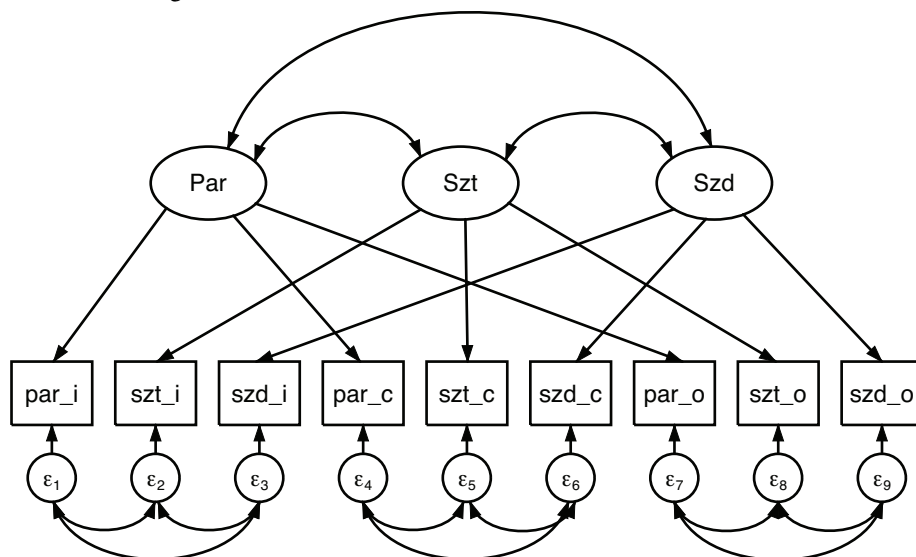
Par
Szt
Szd

par_i
szt_i
szd_i
par_c
szt_c
szd_c
par_o
szt_o
szd_o

$\varepsilon_1$
$\varepsilon_2$
$\varepsilon_3$
$\varepsilon_4$
$\varepsilon_5$
$\varepsilon_6$
$\varepsilon_7$
$\varepsilon_8$
$\varepsilon_9$